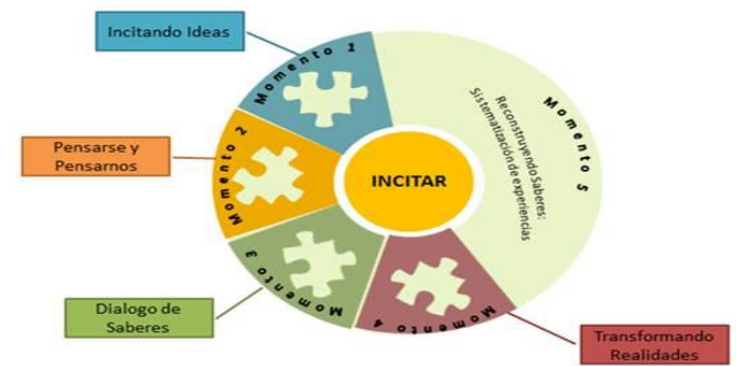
Incitando Ideas

Momento 1

Pensarse y Pensarnos

Momento 2

INCITAR

Momento 5

Reconstruyendo Saberes: Sistematización de experiencias

Momento 3

Dialogo de Saberes

Momento 4

Transformando Realidades